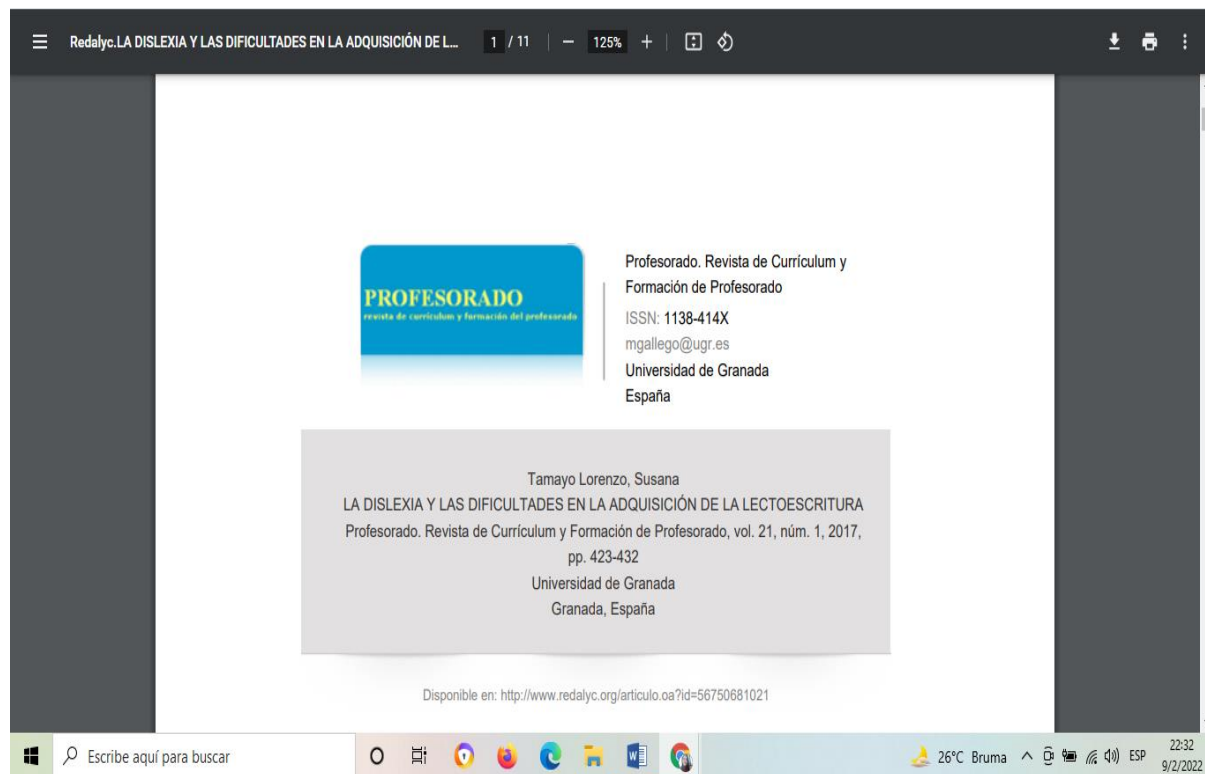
Redalyc.LA DISLEXIA Y LAS DIFICULTADES EN LA ADQUISICIÓN DE L... 1 / 11 — 125% +

PROFESORADO
revista de currículum y formación del profesorado

Profesorado. Revista de Currículum y Formación de Profesorado
ISSN: 1138-414X
mgallego@ugr.es
Universidad de Granada
España

Tamayo Lorenzo, Susana
LA DISLEXIA Y LAS DIFICULTADES EN LA ADQUISICIÓN DE LA LECTOESCRITURA
Profesorado. Revista de Currículum y Formación de Profesorado, vol. 21, núm. 1, 2017, pp. 423-432
Universidad de Granada
Granada, España

Disponible en: http://www.redalyc.org/articulo.oa?id=56750681021

Escribe aquí para buscar
26°C Bruma ESP 22:32 9/2/2022